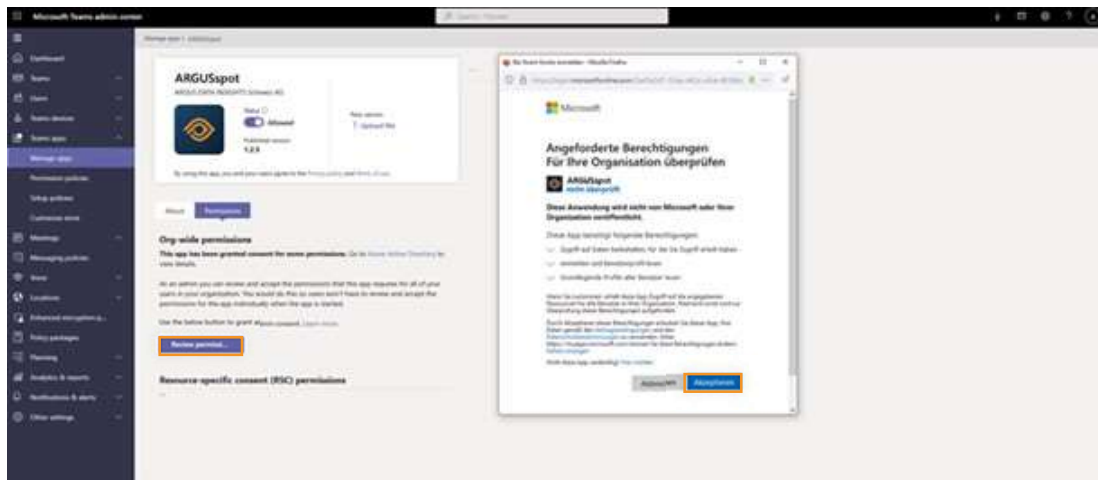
Microsoft Teams admin center

Search - Preview

Dashboard
Teams
Users
Teams devices
Teams apps
Manage apps
Permission policies
Setup policies
Customize store
Meetings
Messaging policies
Voice
Locations
Enhanced encryption p...
Policy packages
Planning
Analytics & reports
Notifications & alerts
Other settings

Manage apps \ ARGUSspot

ARGUSspot
ARGUS DATA INSIGHTS Schweiz AG

Status
Allowed
Published version
1.2.5

New version
Upload file

By using this app, you and your users agree to the Privacy policy and Terms of use.

About
Permissions

Org-wide permissions

This app has been granted consent for some permissions. Go to Azure Active Directory to view details.

As an admin you can review and accept the permissions that this app requires for all of your users in your organization. You would do this so users won't have to review and accept the permissions for the app individually when the app is opened.

Use the below button to grant admin consent. Learn more

Review permissi...

Resource-specific consent (RSC) permissions

Bei Konto buchen anmelden – Mozilla Firefox

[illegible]

Microsoft

Angeforderte Berechtigungen
Für Ihre Organisation überprüfen

ARGUSspot
nicht überprüft

Diese Anwendung wird nicht von Microsoft oder Ihrer Organisation veröffentlicht.

Diese App benötigt folgende Berechtigungen:

Zugriff auf Daten beibehalten, für die Sie Zugriff erteilt haben

Anmelden und Benutzerprofil lesen

Grundlegende Profile aller Benutzer lesen

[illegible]

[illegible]

Nicht diese App verdächtig? Hier melden

Abbrechen

Akzeptieren